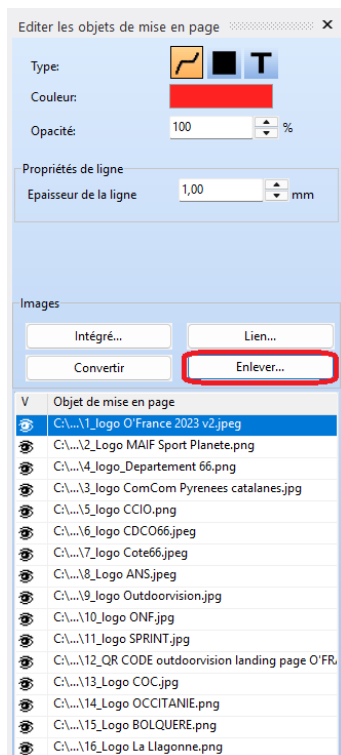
Editer les objets de mise en page

Type:

Couleur:

Opacité: 100 %

Propriétés de ligne

Epaisseur de la ligne 1,00 mm

Images

Intégré...

Lien...

Convertir

Enlever...

| V | Objet de mise en page |
|---|---|
| | C:\...\1_logo O'France 2023 v2.jpeg |
| | C:\...\2_Logo MAIF Sport Planete.png |
| | C:\...\4_logo_Departement 66.png |
| | C:\...\3_logo ComCom Pyrenees catalanes.jpg |
| | C:\...\5_logo CCIO.png |
| | C:\...\6_logo CDCO66.jpeg |
| | C:\...\7_logo Cote66.jpeg |
| | C:\...\8_Logo ANS.jpeg |
| | C:\...\9_logo Outdoorvision.jpg |
| | C:\...\10_logo ONF.jpg |
| | C:\...\11_logo SPRINT.jpg |
| | C:\...\12_QR CODE outdoorvision landing page O'FR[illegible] |
| | C:\...\13_Logo COC.jpg |
| | C:\...\14_Logo OCCITANIE.png |
| | C:\...\15_Logo BOLQUERE.png |
| | C:\...\16_Logo La Llagonne.png |